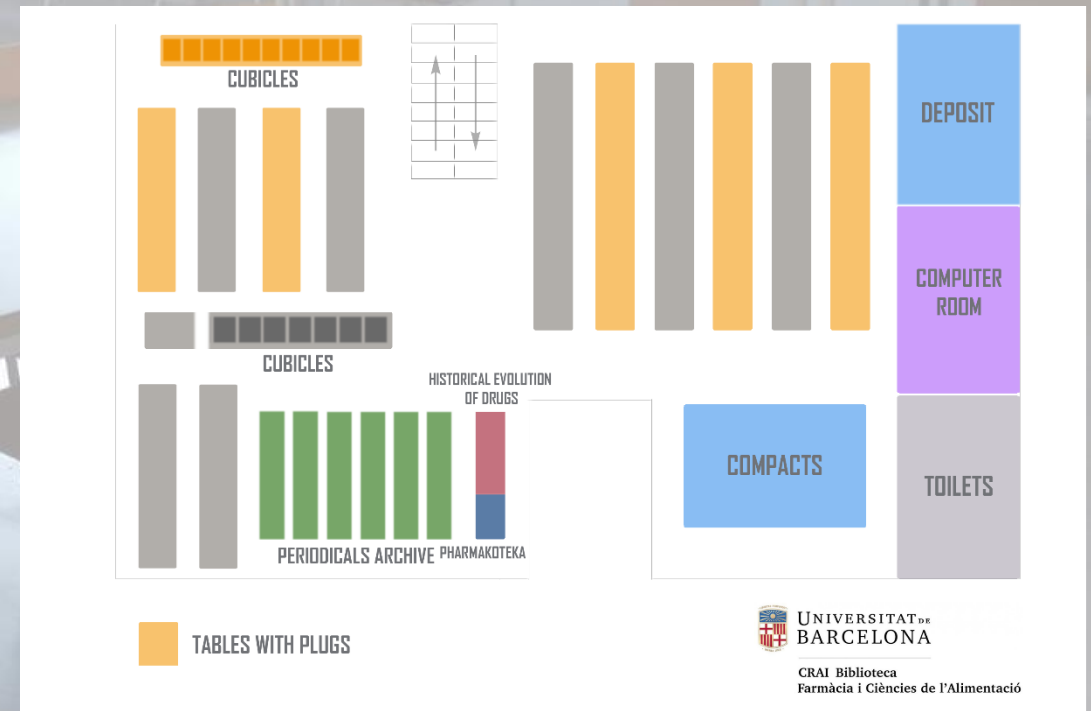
CUBICLES

DEPOSIT

COMPUTER ROOM

CUBICLES

HISTORICAL EVOLUTION OF DRUGS

COMPACTS

TOILETS

PERIODICALS ARCHIVE

PHARMAKOTEKA

TABLES WITH PLUGS

UNIVERSITAT DE BARCELONA

CRAI Biblioteca
Farmàcia i Ciències de l'Alimentació